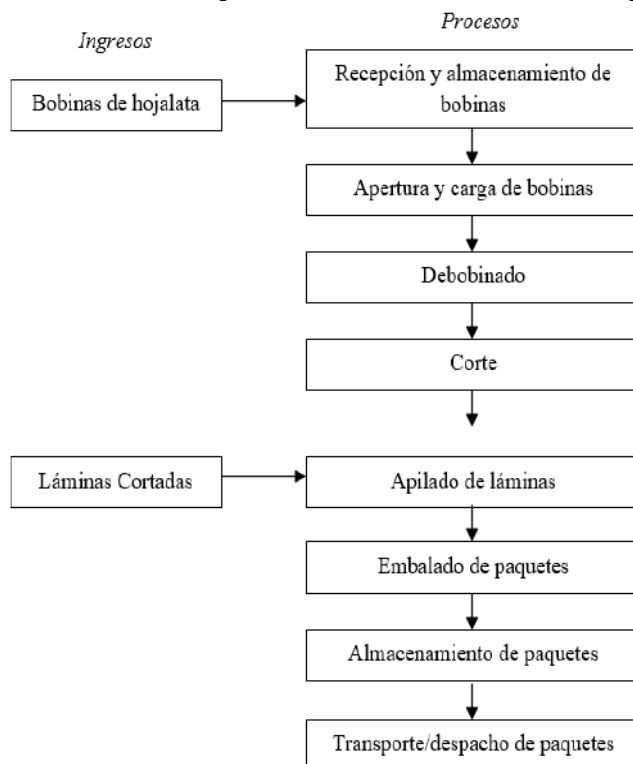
Ingresos

Procesos

Bobinas de hojalata

Recepción y almacenamiento de bobinas

Apertura y carga de bobinas

Debobinado

Corte

Láminas Cortadas

Apilado de láminas

Embalado de paquetes

Almacenamiento de paquetes

Transporte/despacho de paquetes